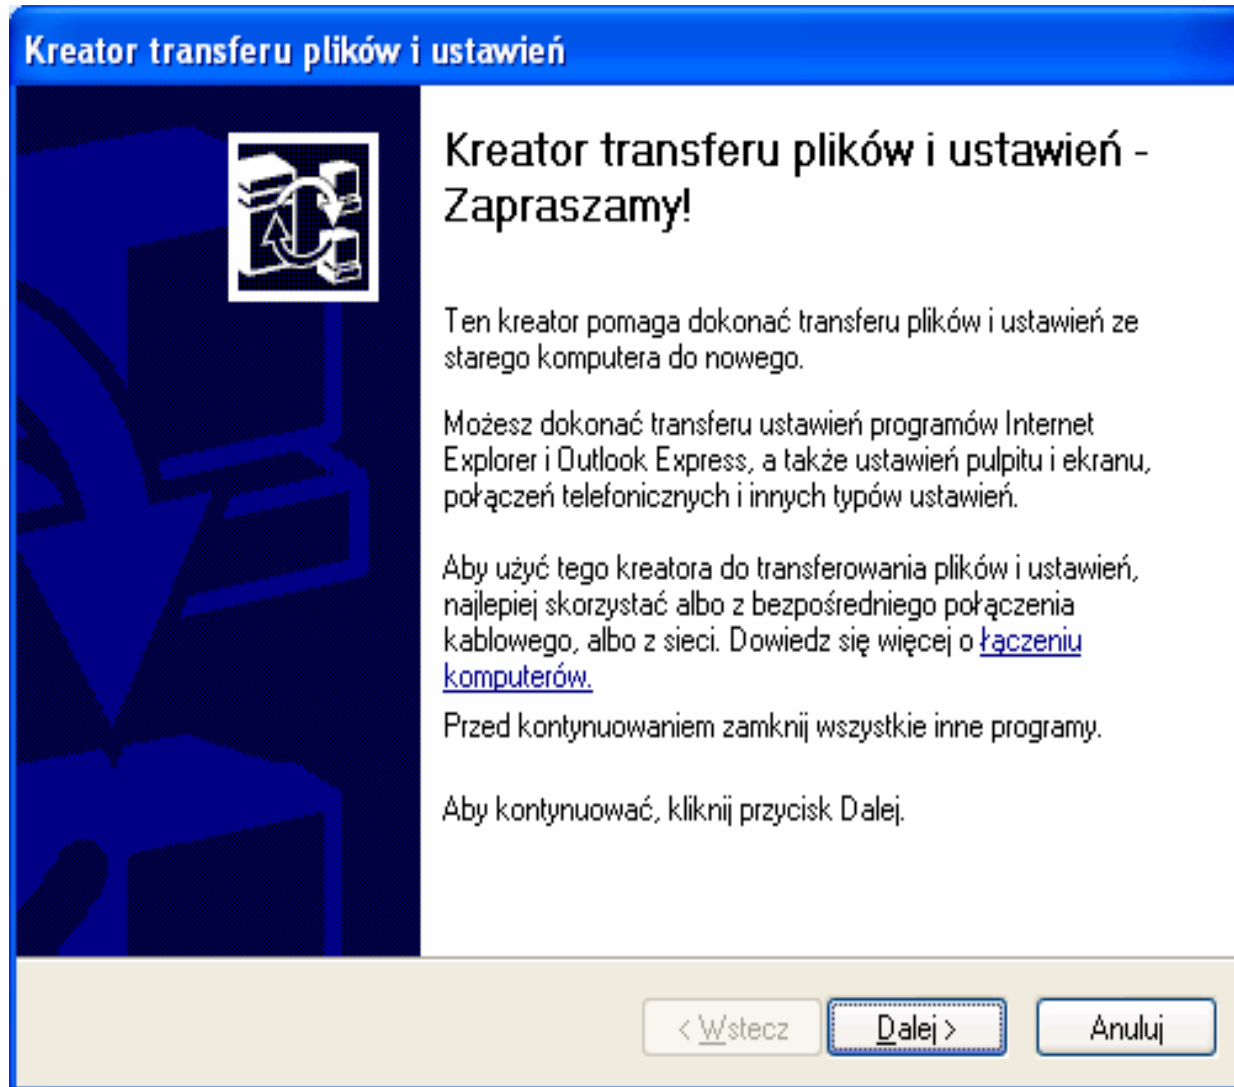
Kreator transferu plików i ustawień

Kreator transferu plików i ustawień - Zapraszamy!

Ten kreator pomaga dokonać transferu plików i ustawień ze starego komputera do nowego.

Możesz dokonać transferu ustawień programów Internet Explorer i Outlook Express, a także ustawień pulpitu i ekranu, połączeń telefonicznych i innych typów ustawień.

Aby użyć tego kreatora do transferowania plików i ustawień, najlepiej skorzystać albo z bezpośredniego połączenia kablowego, albo z sieci. Dowiedz się więcej o łączeniu komputerów.

Przed kontynuowaniem zamknij wszystkie inne programy.

Aby kontynuować, kliknij przycisk Dalej.

< Wstecz | Dalej > | Anuluj